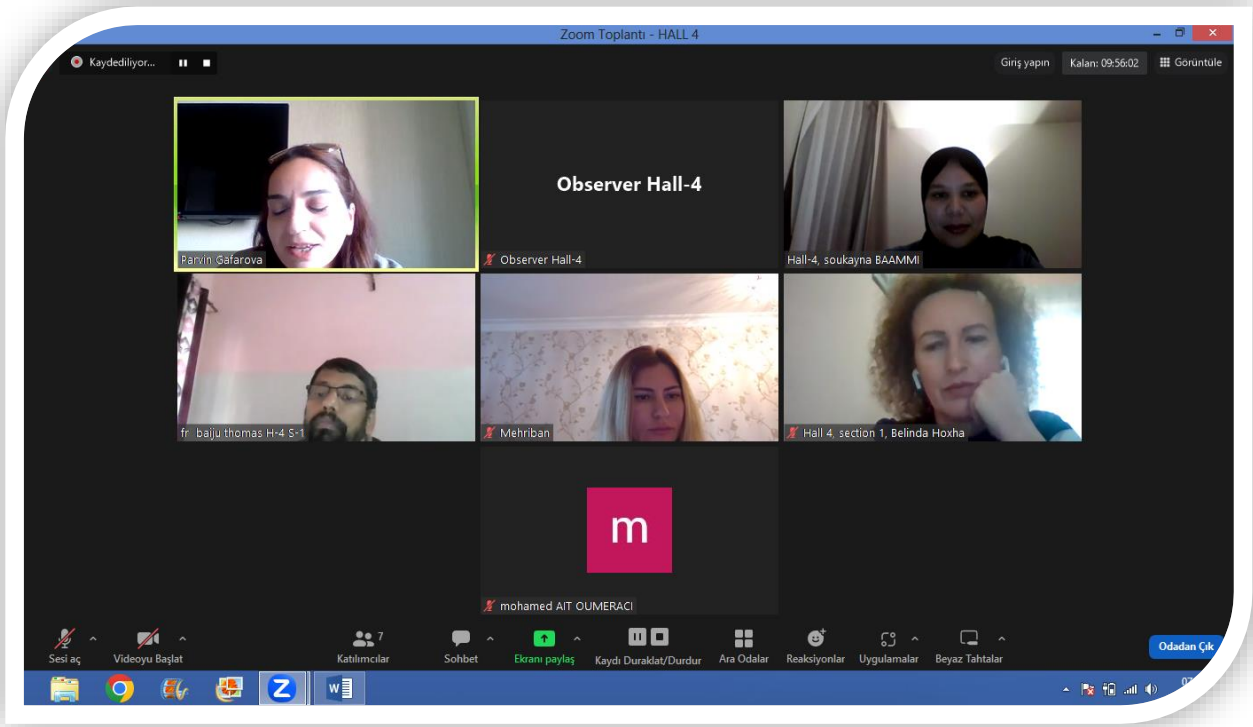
Zoom Toplantı - HALL 4

Kaydediliyor...

Giriş yapın

Kalan: 09:56:02

Görüntüle

Parvin Gafarova

Observer Hall-4

Observer Hall-4

Hall-4, soukayna BAAMMI

fr. baiju thomas H-4 S-1

Mehriban

Hall 4, section 1, Belinda Hoxha

m

mohamed AIT OUMERACI

Sesi aç

Videoyu Başlat

7

Katılımcılar

Sohbet

Ekranı paylaş

Kaydı Duraklat/Durdur

Ara Odalar

Reaksiyonlar

Uygulamalar

Beyaz Tahtalar

Odadan Çık